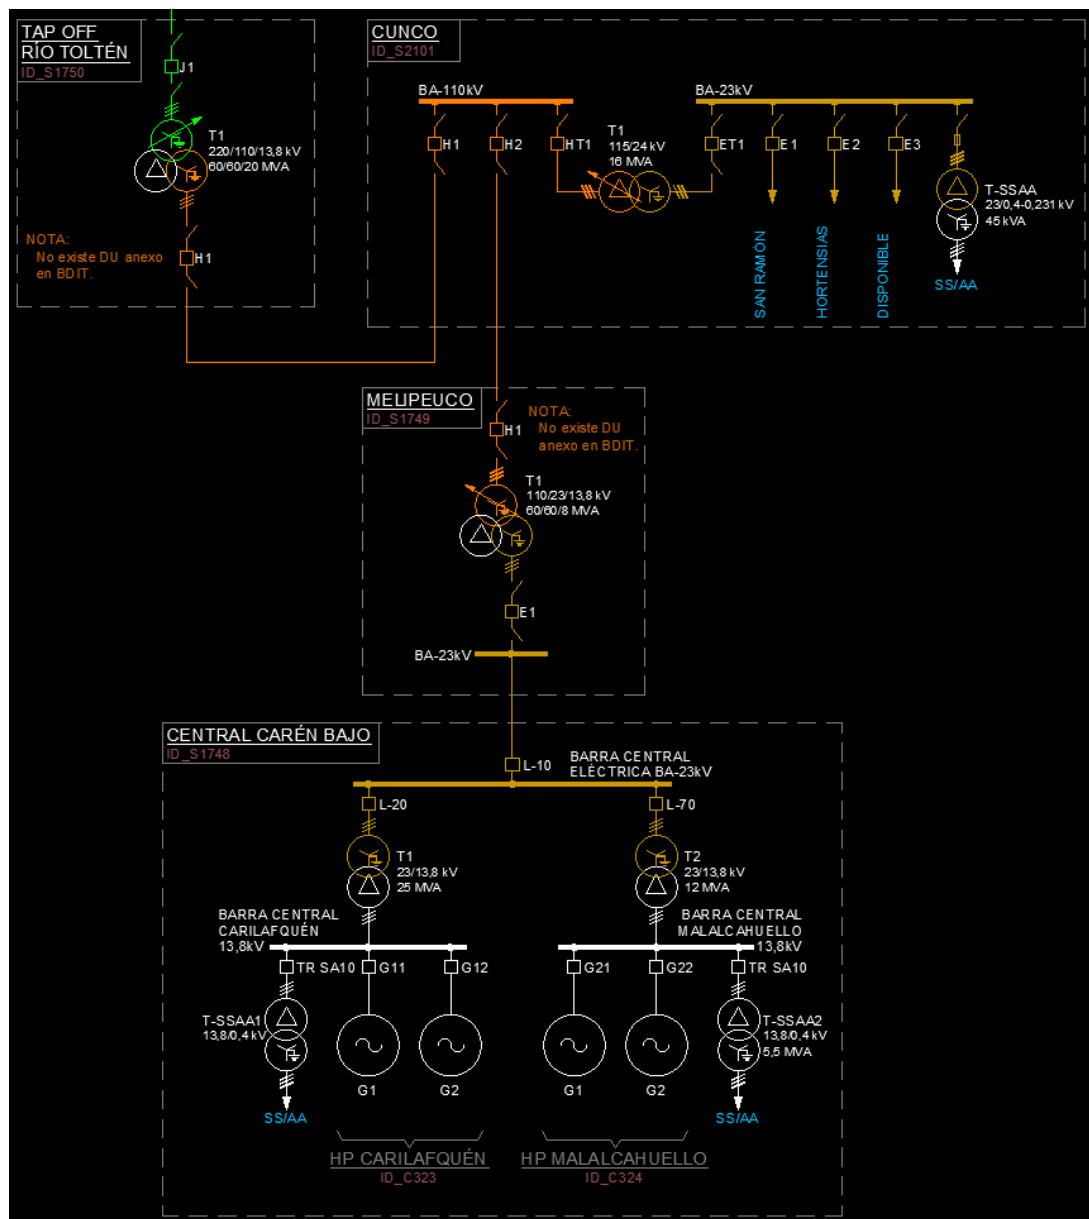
TAP OFF
RÍO TOLTÉN
ID_S1750

J1

T1
220/110/13,8 kV
60/60/20 MVA

NOTA:
No existe DU anexo en BDIT.

H1

CUNCO
ID_S2101

BA-110kV

H1 H2 HT1

T1
115/24 kV
16 MVA

BA-23kV

ET1 E1 E2 E3

T-SSAA
23/0,4-0,231 kV
45 kVA

SAN RAMÓN
HORTENSIAS
DISPONIBLE

SS/AA

MELIPEUCO
ID_S1749

NOTA:
No existe DU anexo en BDIT.

H1

T1
110/23/13,8 kV
60/60/8 MVA

E1

BA-23kV

CENTRAL CARÉN BAJO
ID_S1748

L-10

BARRA CENTRAL ELÉCTRICA BA-23kV

L-20

L-70

T1
23/13,8 kV
25 MVA

T2
23/13,8 kV
12 MVA

BARRA CENTRAL CARILAFQUÉN 13,8kV

BARRA CENTRAL MALALCAHUELLO 13,8kV

TR SA10 G11 G12

G21 G22 TR SA10

T-SSAA1
13,8/0,4 kV

T-SSAA2
13,8/0,4 kV
5,5 MVA

G1 G2

G1 G2

SS/AA

SS/AA

HP CARILAFQUÉN
ID_C323

HP MALALCAHUELLO
ID_C324